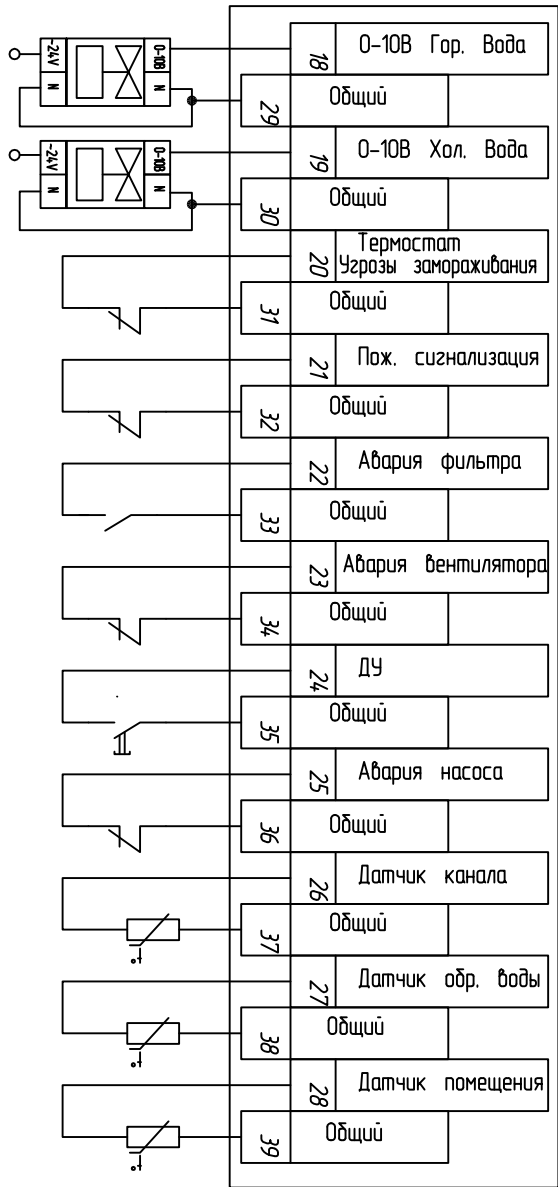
~24V
N
0-10В
N
18
0–10В Гор. Вода
29
Общий
~24V
N
0-10В
N
19
0–10В Хол. Вода
30
Общий
20
Термостат Угрозы замораживания
31
Общий
21
Пож. сигнализация
32
Общий
22
Авария фильтра
33
Общий
23
Авария вентилятора
34
Общий
24
ДУ
35
Общий
25
Авария насоса
36
Общий
26
Датчик канала
37
Общий
27
Датчик обр. воды
38
Общий
28
Датчик помещения
39
Общий